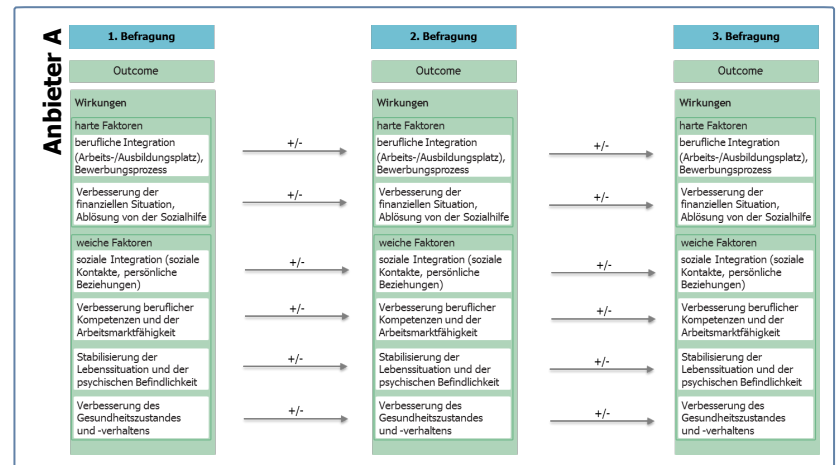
Anbieter A

1. Befragung

Outcome

Wirkungen

harte Faktoren

berufliche Integration (Arbeits-/Ausbildungsplatz), Bewerbungsprozess

Verbesserung der finanziellen Situation, Ablösung von der Sozialhilfe

weiche Faktoren

soziale Integration (soziale Kontakte, persönliche Beziehungen)

Verbesserung beruflicher Kompetenzen und der Arbeitsmarktfähigkeit

Stabilisierung der Lebenssituation und der psychischen Befindlichkeit

Verbesserung des Gesundheitszustandes und -verhaltens

+/-

+/-

+/-

+/-

+/-

+/-

2. Befragung

Outcome

Wirkungen

harte Faktoren

berufliche Integration (Arbeits-/Ausbildungsplatz), Bewerbungsprozess

Verbesserung der finanziellen Situation, Ablösung von der Sozialhilfe

weiche Faktoren

soziale Integration (soziale Kontakte, persönliche Beziehungen)

Verbesserung beruflicher Kompetenzen und der Arbeitsmarktfähigkeit

Stabilisierung der Lebenssituation und der psychischen Befindlichkeit

Verbesserung des Gesundheitszustandes und -verhaltens

+/-

+/-

+/-

+/-

+/-

+/-

3. Befragung

Outcome

Wirkungen

harte Faktoren

berufliche Integration (Arbeits-/Ausbildungsplatz), Bewerbungsprozess

Verbesserung der finanziellen Situation, Ablösung von der Sozialhilfe

weiche Faktoren

soziale Integration (soziale Kontakte, persönliche Beziehungen)

Verbesserung beruflicher Kompetenzen und der Arbeitsmarktfähigkeit

Stabilisierung der Lebenssituation und der psychischen Befindlichkeit

Verbesserung des Gesundheitszustandes und -verhaltens